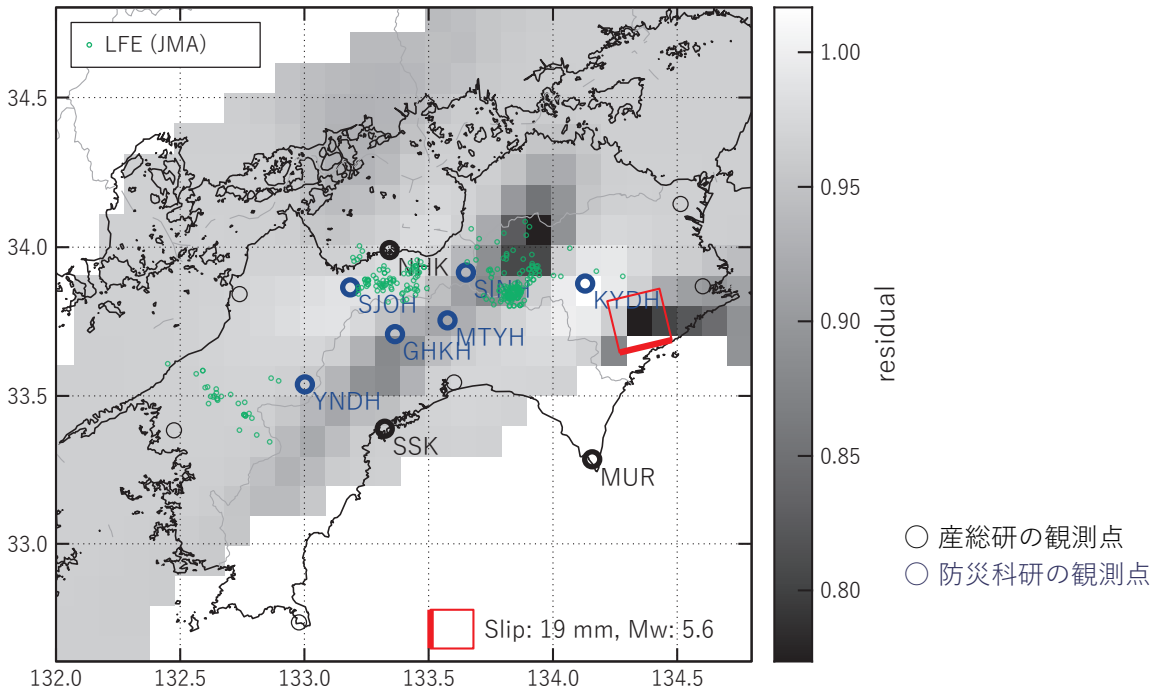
LFE (JMA)

34.5
34.0
33.5
33.0

NHK
SJOH
SIN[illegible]
KYDH
GHKH
MTYH
YNDH
SSK
MUR

Slip: 19 mm, Mw: 5.6

132.0 132.5 133.0 133.5 134.0 134.5

1.00
0.95
0.90
0.85
0.80
residual

○ 産総研の観測点
○ 防災科研の観測点